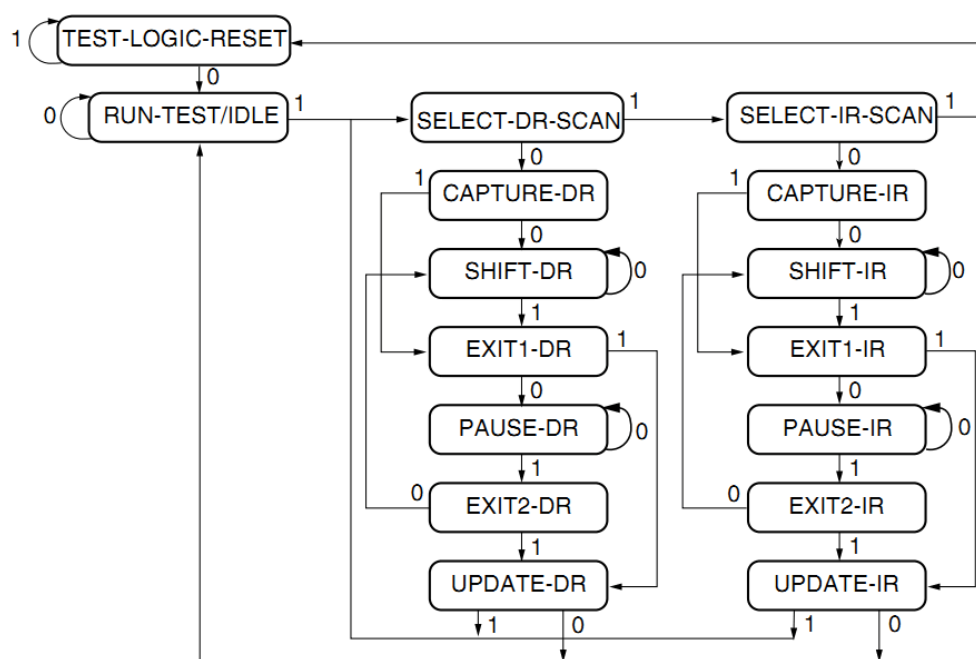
1 TEST-LOGIC-RESET
0
0 RUN-TEST/IDLE 1
SELECT-DR-SCAN 1
0
1 CAPTURE-DR
0
SHIFT-DR 0
1
EXIT1-DR 1
0
PAUSE-DR 0
1
0 EXIT2-DR
1
UPDATE-DR
1 0

SELECT-IR-SCAN 1
0
1 CAPTURE-IR
0
SHIFT-IR 0
1
EXIT1-IR 1
0
PAUSE-IR 0
1
0 EXIT2-IR
1
UPDATE-IR
1 0